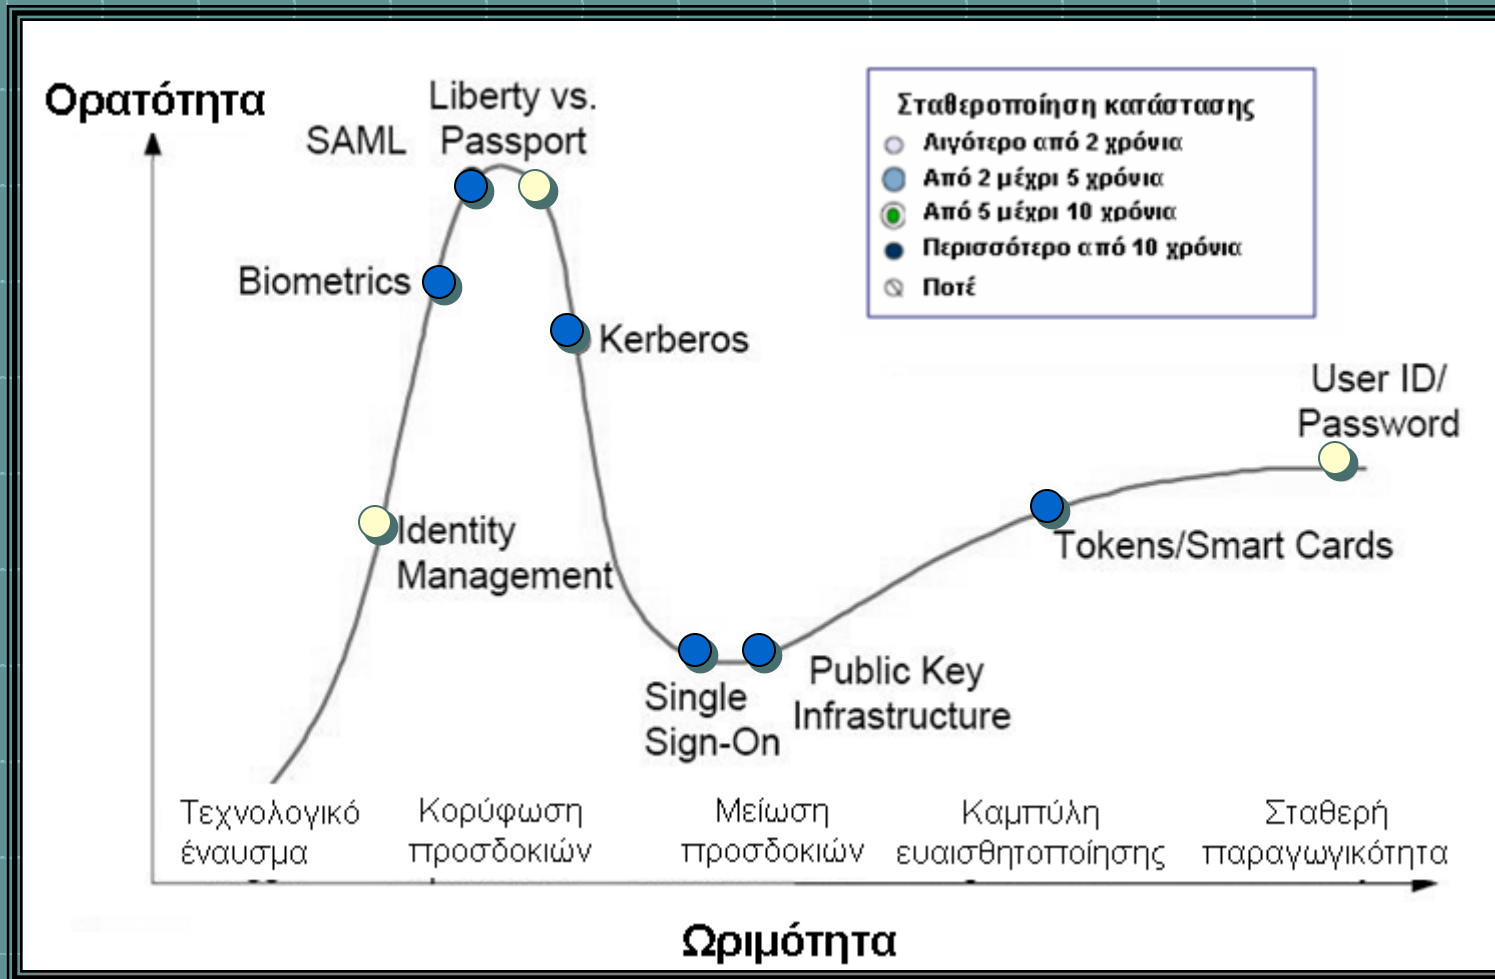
Ορατότητα

Σταθεροποίηση κατάστασης
Λιγότερο από 2 χρόνια
Από 2 μέχρι 5 χρόνια
Από 5 μέχρι 10 χρόνια
Περισσότερο από 10 χρόνια
Ποτέ

SAML
Liberty vs. Passport
Biometrics
Kerberos
Identity Management
Single Sign-On
Public Key Infrastructure
Tokens/Smart Cards
User ID/ Password

Τεχνολογικό έναυσμα
Κορύφωση προσδοκιών
Μείωση προσδοκιών
Καμπύλη ευαισθητοποίησης
Σταθερή παραγωγικότητα

Ωριμότητα